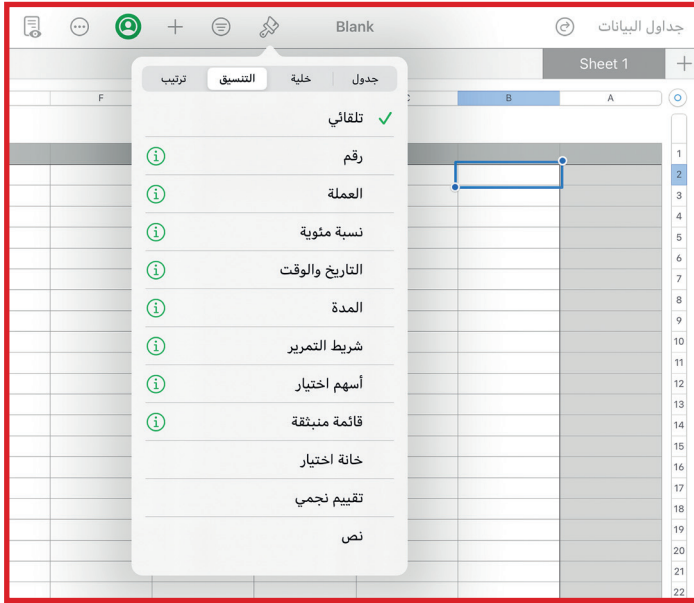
جداول البيانات

Blank

Sheet 1

+

جدول
خلية
التنسيق
ترتيب

A
B
C
F

تلقائي
رقم
العملة
نسبة مئوية
التاريخ والوقت
المدة
شريط التمرير
أسهم اختيار
قائمة منبثقة
خانة اختيار
تقييم نجمي
نص

1
2
3
4
5
6
7
8
9
10
11
12
13
14
15
16
17
18
19
20
21
22